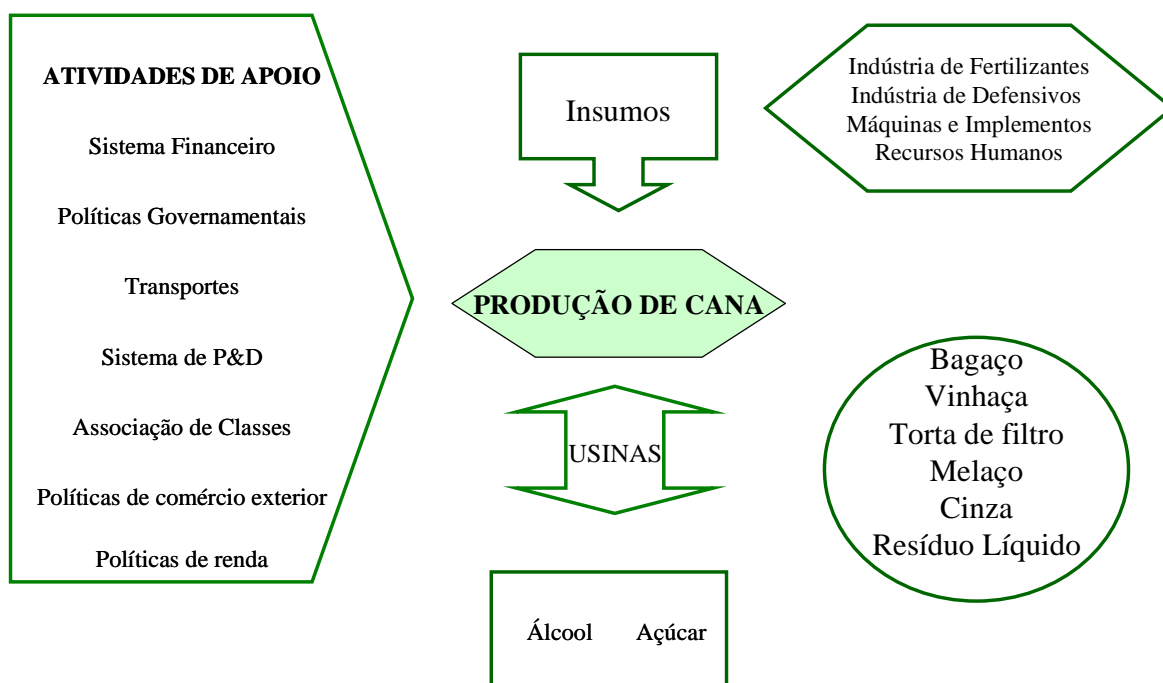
ATIVIDADES DE APOIO

Sistema Financeiro

Políticas Governamentais

Transportes

Sistema de P&D

Associação de Classes

Políticas de comércio exterior

Políticas de renda

Insumos

Indústria de Fertilizantes
Indústria de Defensivos
Máquinas e Implementos
Recursos Humanos

PRODUÇÃO DE CANA

USINAS

Bagaço
Vinhaça
Torta de filtro
Melaço
Cinza
Resíduo Líquido

Álcool Açúcar